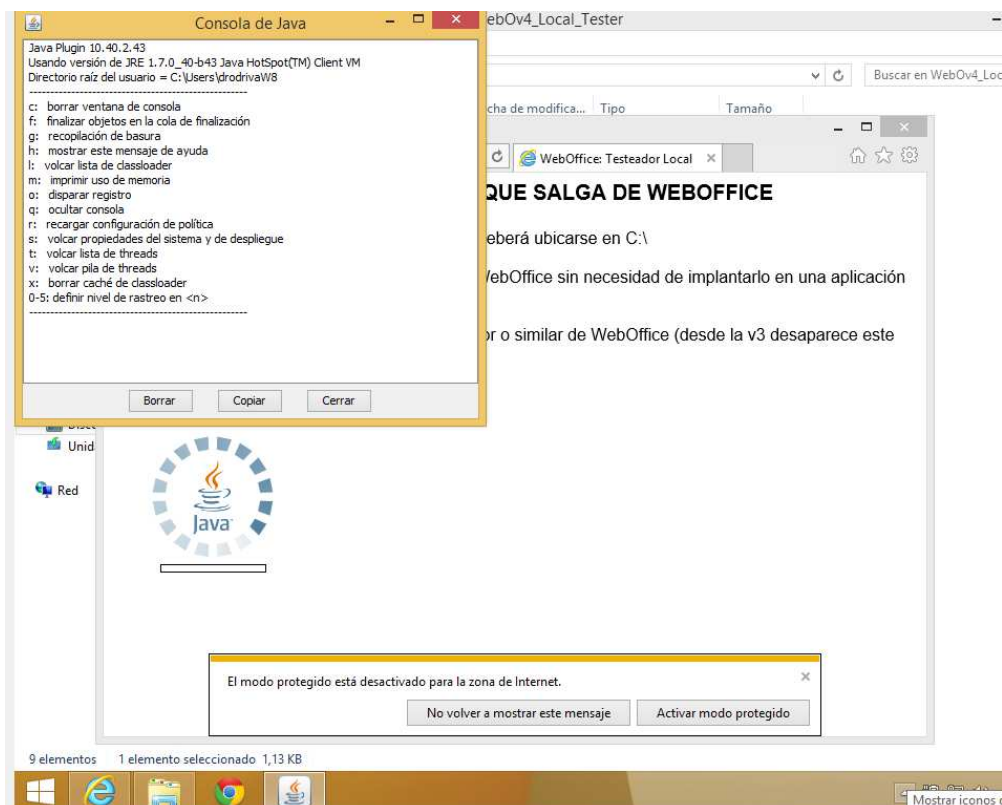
Consola de Java

Java Plugin 10.40.2.43
Usando versión de JRE 1.7.0_40-b43 Java HotSpot(TM) Client VM
Directorio raíz del usuario = C:\Users\drodrivaW8
----------------------------------------------------
c: borrar ventana de consola
f: finalizar objetos en la cola de finalización
g: recopilación de basura
h: mostrar este mensaje de ayuda
l: volcar lista de classloader
m: imprimir uso de memoria
o: disparar registro
q: ocultar consola
r: recargar configuración de política
s: volcar propiedades del sistema y de despliegue
t: volcar lista de threads
v: volcar pila de threads
x: borrar caché de classloader
0-5: definir nivel de rastreo en <n>
----------------------------------------------------

Borrar Copiar Cerrar

ebOv4_Local_Tester

Buscar en WebOv4_Loc

cha de modifica... Tipo Tamaño

WebOffice: Testeador Local ×

QUE SALGA DE WEBOFFICE

eberá ubicarse en C:\

/ebOffice sin necesidad de implantarlo en una aplicación

r o similar de WebOffice (desde la v3 desaparece este

Unid

Red

Java

El modo protegido está desactivado para la zona de Internet.

No volver a mostrar este mensaje Activar modo protegido

9 elementos 1 elemento seleccionado 1,13 KB

Mostrar iconos